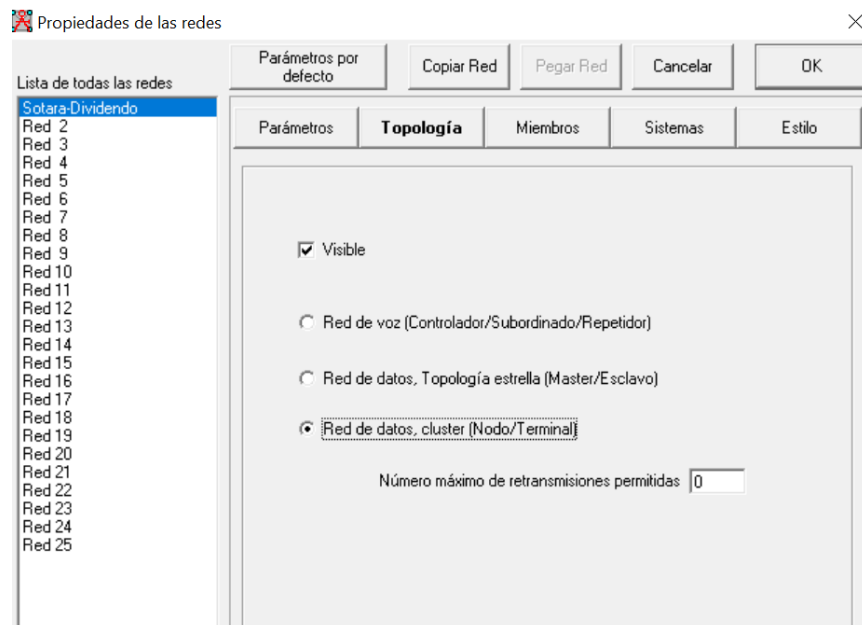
Propiedades de las redes

×

Lista de todas las redes

Sotara-Dividendo
Red 2
Red 3
Red 4
Red 5
Red 6
Red 7
Red 8
Red 9
Red 10
Red 11
Red 12
Red 13
Red 14
Red 15
Red 16
Red 17
Red 18
Red 19
Red 20
Red 21
Red 22
Red 23
Red 24
Red 25

Parámetros por defecto

Copiar Red

Pegar Red

Cancelar

OK

Parámetros

Topología

Miembros

Sistemas

Estilo

Visible

Red de voz (Controlador/Subordinado/Repetidor)

Red de datos, Topología estrella (Master/Esclavo)

Red de datos, cluster (Nodo/Terminal)

Número máximo de retransmisiones permitidas 0